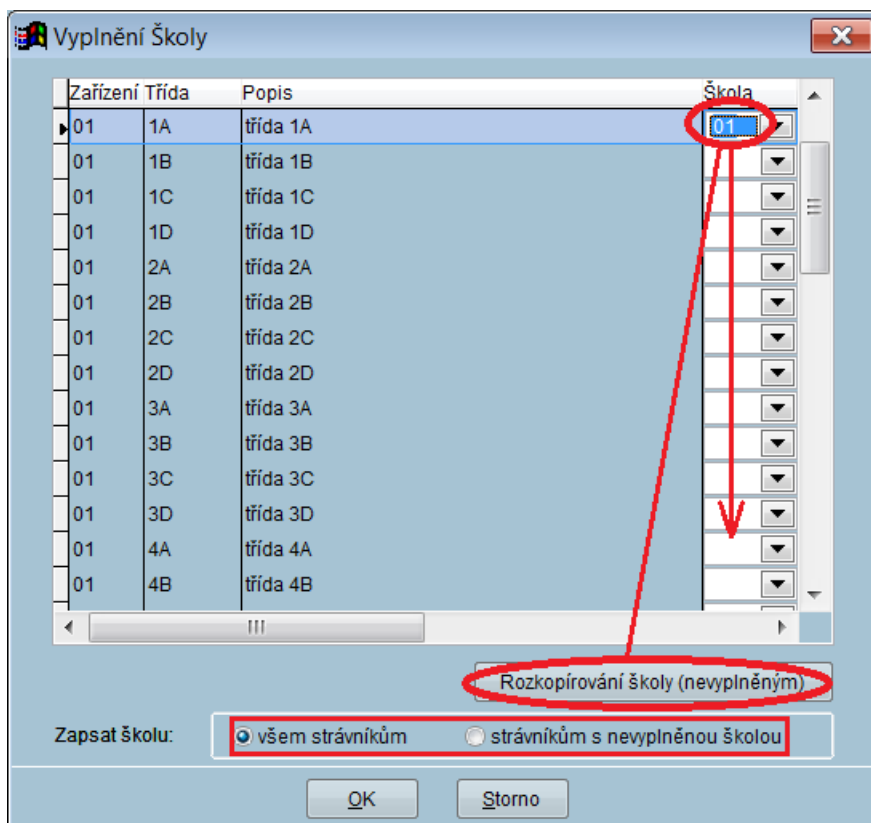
Vyplnění Školy

| Zařízení | Třída | Popis | Škola |
|---|---|---|---|
| 01 | 1A | třída 1A | 01 |
| 01 | 1B | třída 1B | |
| 01 | 1C | třída 1C | |
| 01 | 1D | třída 1D | |
| 01 | 2A | třída 2A | |
| 01 | 2B | třída 2B | |
| 01 | 2C | třída 2C | |
| 01 | 2D | třída 2D | |
| 01 | 3A | třída 3A | |
| 01 | 3B | třída 3B | |
| 01 | 3C | třída 3C | |
| 01 | 3D | třída 3D | |
| 01 | 4A | třída 4A | |
| 01 | 4B | třída 4B | |

Rozkopírování školy (nevyplněným)

Zapsat školu: všem strávníkům strávníkům s nevyplněnou školou

OK Storno